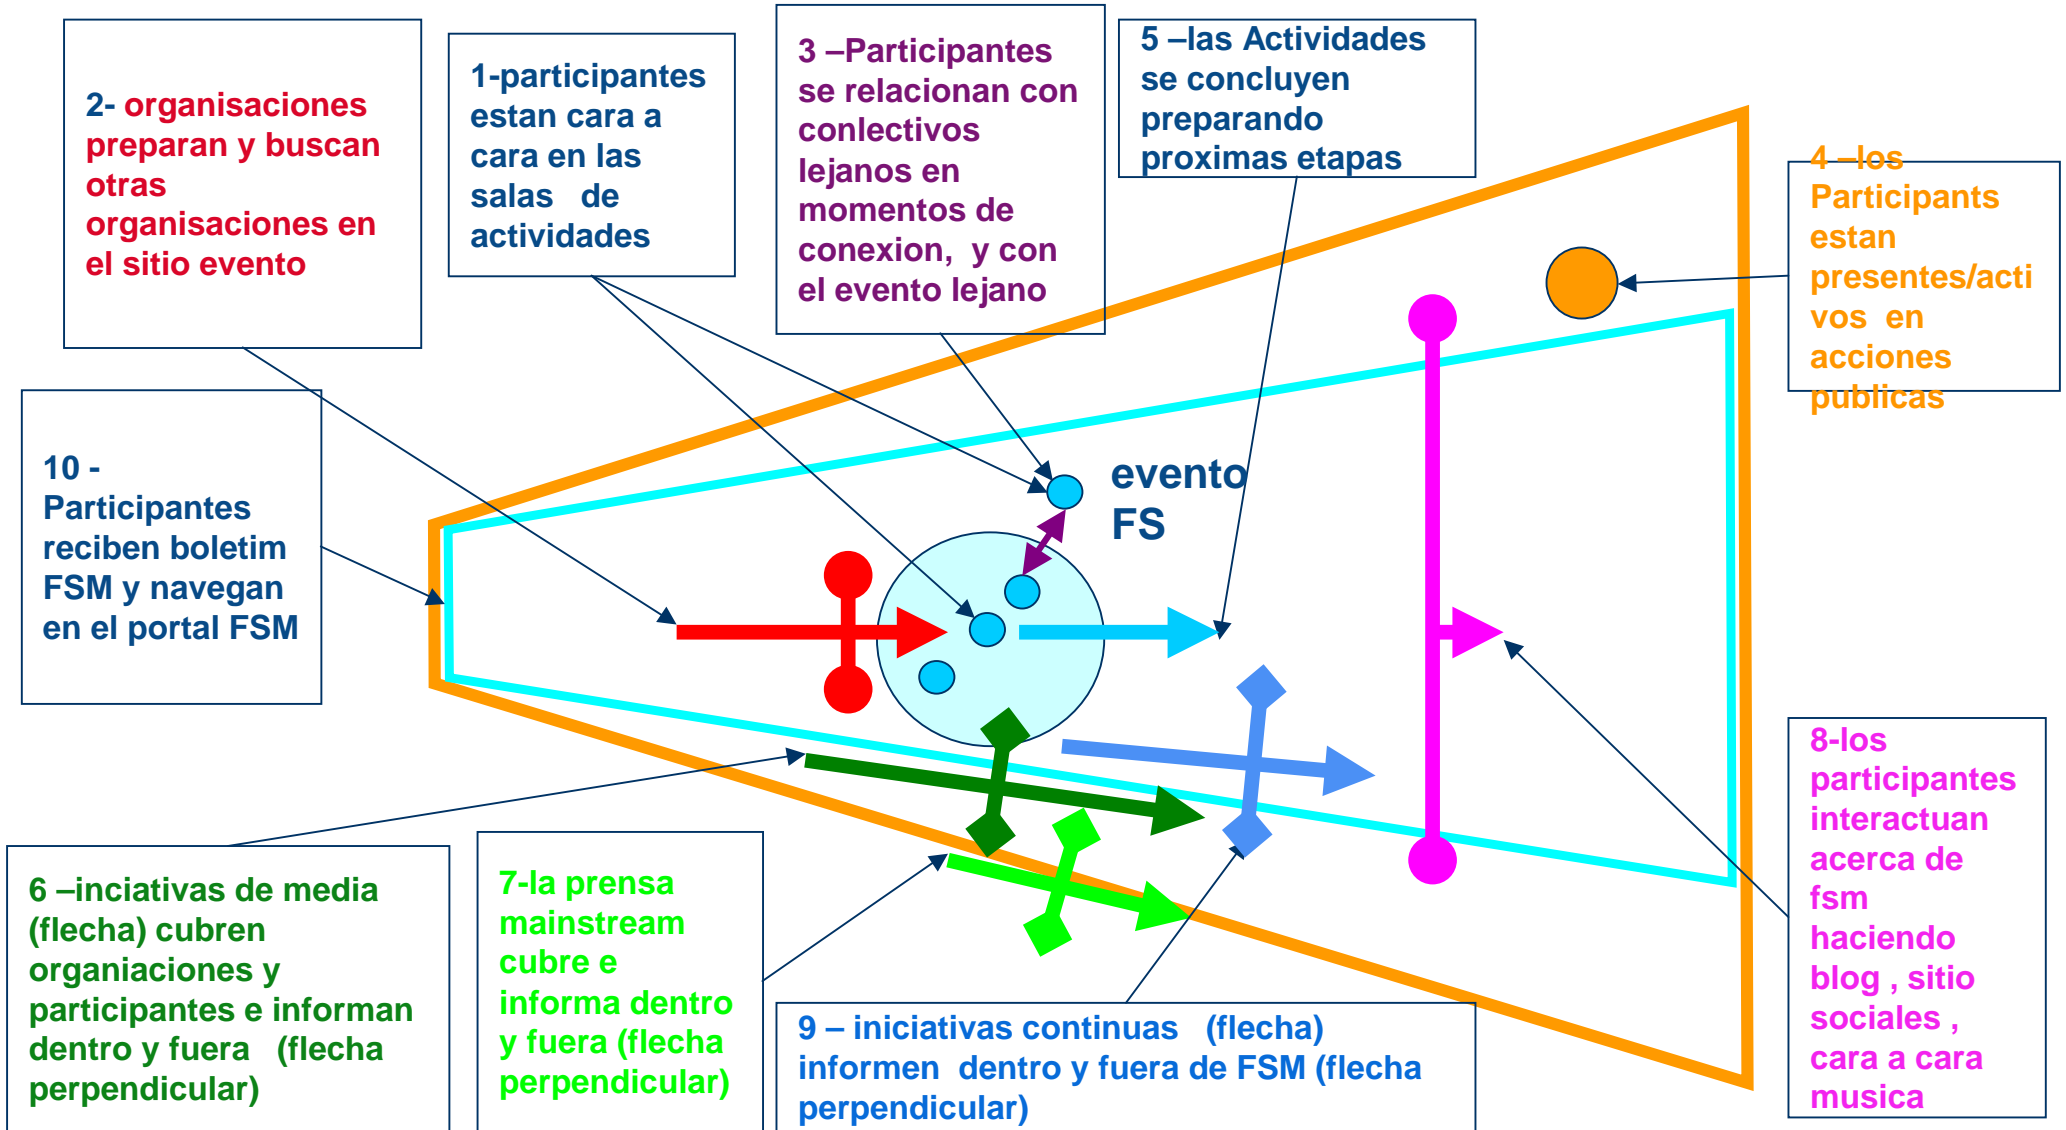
2- organisaciones preparan y buscan otras organisaciones en el sitio evento

1-participantes estan cara a cara en las salas de actividades

3 –Participantes se relacionan con conlectivos lejanos en momentos de conexion, y con el evento lejano

5 –las Actividades se concluyen preparando proximas etapas

4 –los Participants estan presentes/activos en acciones publicas

10 - Participantes reciben boletim FSM y navegan en el portal FSM

evento FS

8-los participantes interactuan acerca de fsm haciendo blog , sitio sociales , cara a cara musica

6 –inciativas de media (flecha) cubren organiaciones y participantes e informan dentro y fuera (flecha perpendicular)

7-la prensa mainstream cubre e informa dentro y fuera (flecha perpendicular)

9 – iniciativas continuas (flecha) informen dentro y fuera de FSM (flecha perpendicular)